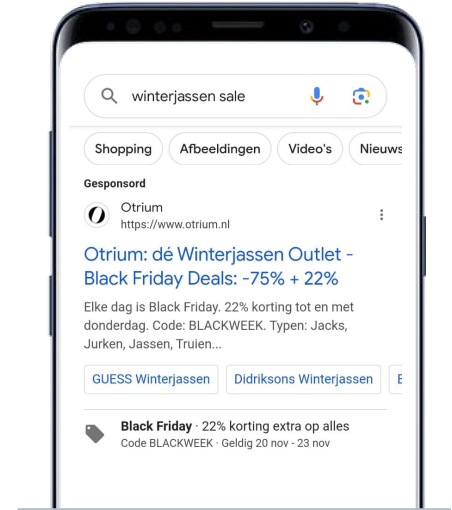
winterjassen sale

Shopping
Afbeeldingen
Video's
Nieuws

Gesponsord

Otrium
https://www.otrium.nl

Otrium: dé Winterjassen Outlet - Black Friday Deals: -75% + 22%

Elke dag is Black Friday. 22% korting tot en met donderdag. Code: BLACKWEEK. Typen: Jacks, Jurken, Jassen, Truien...

GUESS Winterjassen
Didriksons Winterjassen
E

Black Friday · 22% korting extra op alles
Code BLACKWEEK · Geldig 20 nov - 23 nov